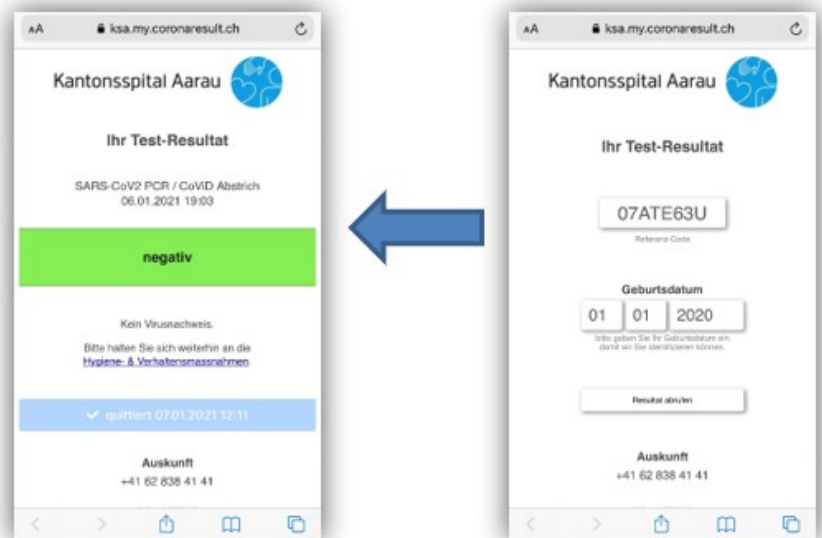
AA ksa.my.coronaresult.ch

Kantonsspital Aarau

Ihr Test-Resultat

SARS-CoV2 PCR / CoVID Abstrich
06.01.2021 19:03

negativ

Kein Virusnachweis.

Bitte halten Sie sich weiterhin an die Hygiene- & Verhaltensmassnahmen

quittiert 07.01.2021 12:11

Auskunft
+41 62 838 41 41

AA ksa.my.coronaresult.ch

Kantonsspital Aarau

Ihr Test-Resultat

07ATE63U

Referenz-Code

Geburtsdatum

01 01 2020

Bitte geben Sie Ihr Geburtsdatum ein damit wir Sie identifizieren können.

Resultat abrufen

Auskunft
+41 62 838 41 41